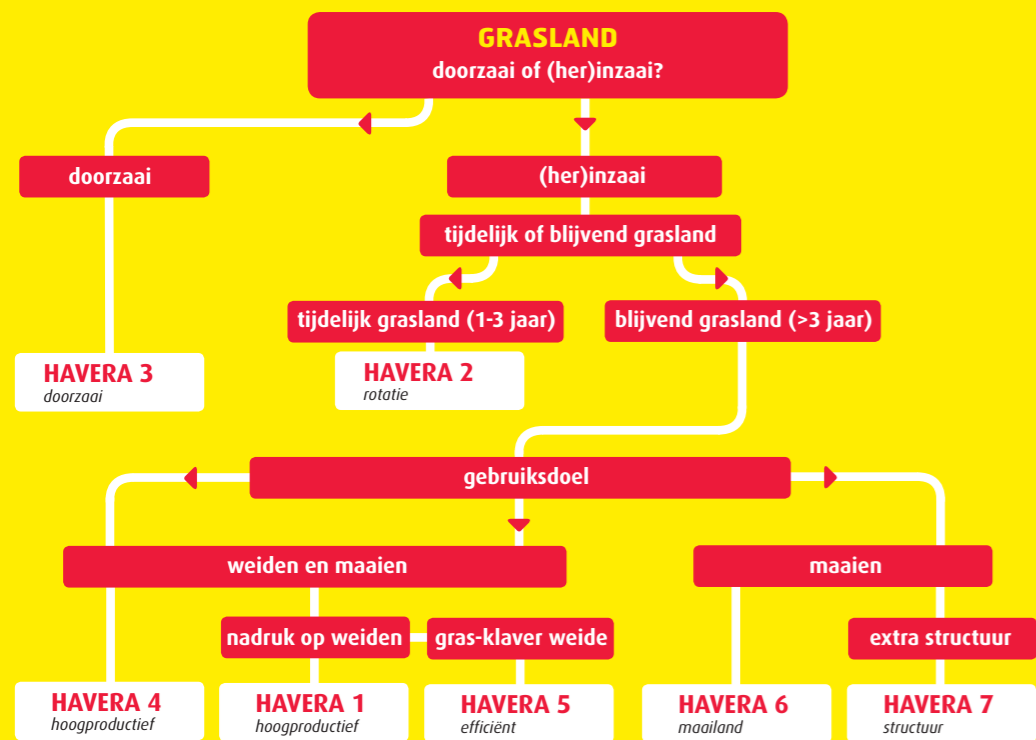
GRASLAND
doorzaai of (her)inzaai?

doorzaai

(her)inzaai

tijdelijk of blijvend grasland

tijdelijk grasland (1-3 jaar)

blijvend grasland (>3 jaar)

HAVERA 3
doorzaai

HAVERA 2
rotatie

gebruiksdoel

weiden en maaien

maaien

nadruk op weiden

gras-klaver weide

extra structuur

HAVERA 4
hoogproductief

HAVERA 1
hoogproductief

HAVERA 5
efficiënt

HAVERA 6
maailand

HAVERA 7
structuur